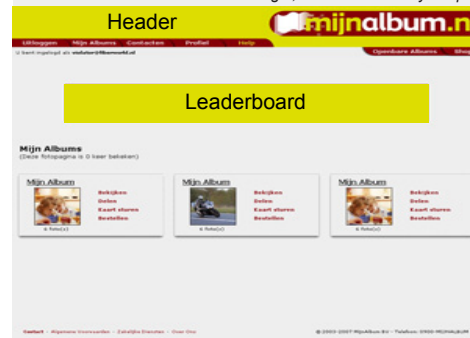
Header

mijnalbum.n

Uitloggen Mijn Albums Contacten Profiel Help

Openbare Albums Shop

U bent ingelogd als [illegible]

Leaderboard

Mijn Albums
(Deze fotopagina is 0 keer bekeken)

Mijn Album
Bekijken
Delen
Kaart sturen
Bestellen
6 foto(s)

Mijn Album
Bekijken
Delen
Kaart sturen
Bestellen
6 foto(s)

Mijn Album
Bekijken
Delen
Kaart sturen
Bestellen
6 foto(s)

Contact · Algemene Voorwaarden · Zakelijke Diensten · Over Ons

© 2003-2007 MijnAlbum BV · Telefoon: 0900-MIJNALBUM